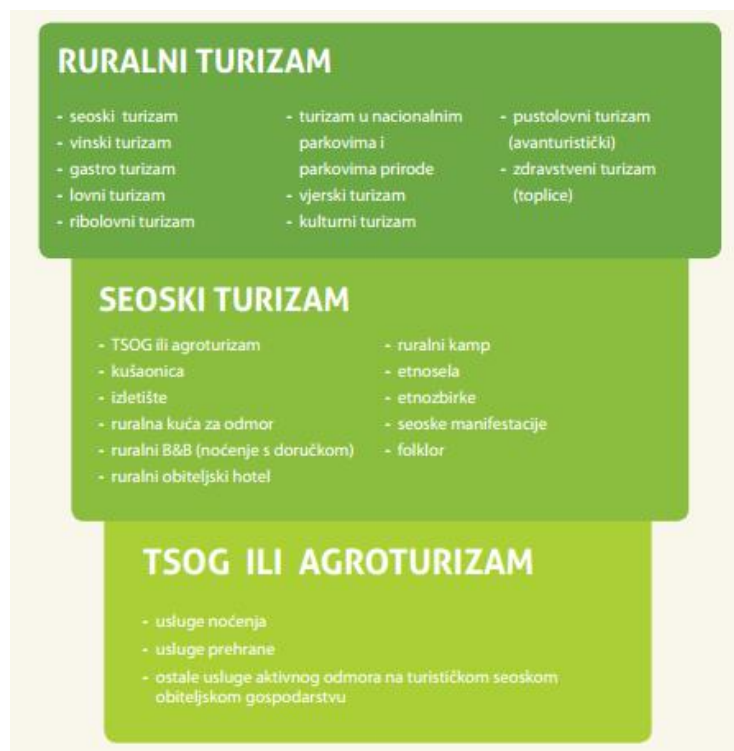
RURALNI TURIZAM

- seoski turizam
- vinski turizam
- gastro turizam
- lovni turizam
- ribolovni turizam

- turizam u nacionalnim parkovima i parkovima prirode
- vjerski turizam
- kulturni turizam

- pustolovni turizam (avanturistički)
- zdravstveni turizam (toplice)

SEOSKI TURIZAM

- TSOG ili agroturizam
- kušaonica
- izletište
- ruralna kuća za odmor
- ruralni B&B (noćenje s doručkom)
- ruralni obiteljski hotel

- ruralni kamp
- etnosela
- etnozbirke
- seoske manifestacije
- folklor

TSOG ILI AGROTURIZAM

- usluge noćenja
- usluge prehrane
- ostale usluge aktivnog odmora na turističkom seoskom obiteljskom gospodarstvu